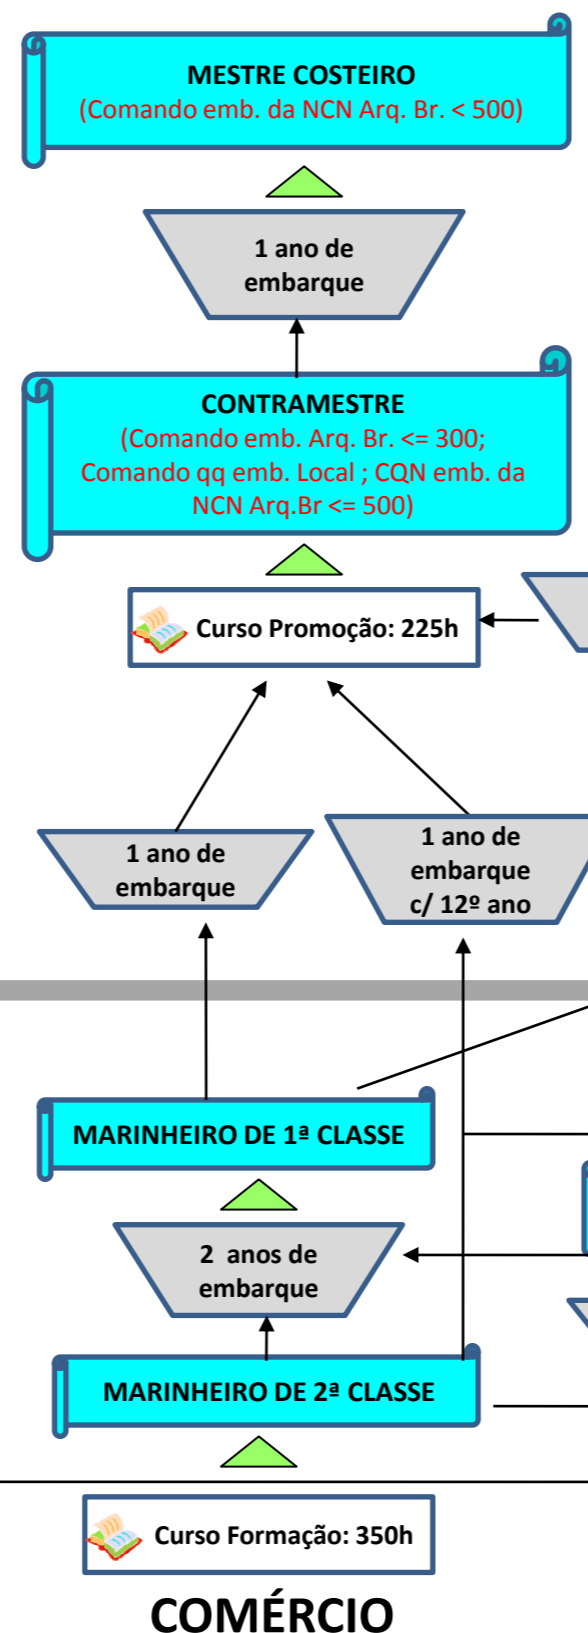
MESTRE COSTEIRO
(Comando emb. da NCN Arq. Br. < 500)

1 ano de embarque

CONTRAMESTRE
(Comando emb. Arq. Br. <= 300; Comando qq emb. Local ; CQN emb. da NCN Arq.Br <= 500)

Curso Promoção: 225h

1 ano de embarque

1 ano de embarque c/ 12º ano

MARINHEIRO DE 1ª CLASSE

2 anos de embarque

MARINHEIRO DE 2ª CLASSE

Curso Formação: 350h

COMÉRCIO